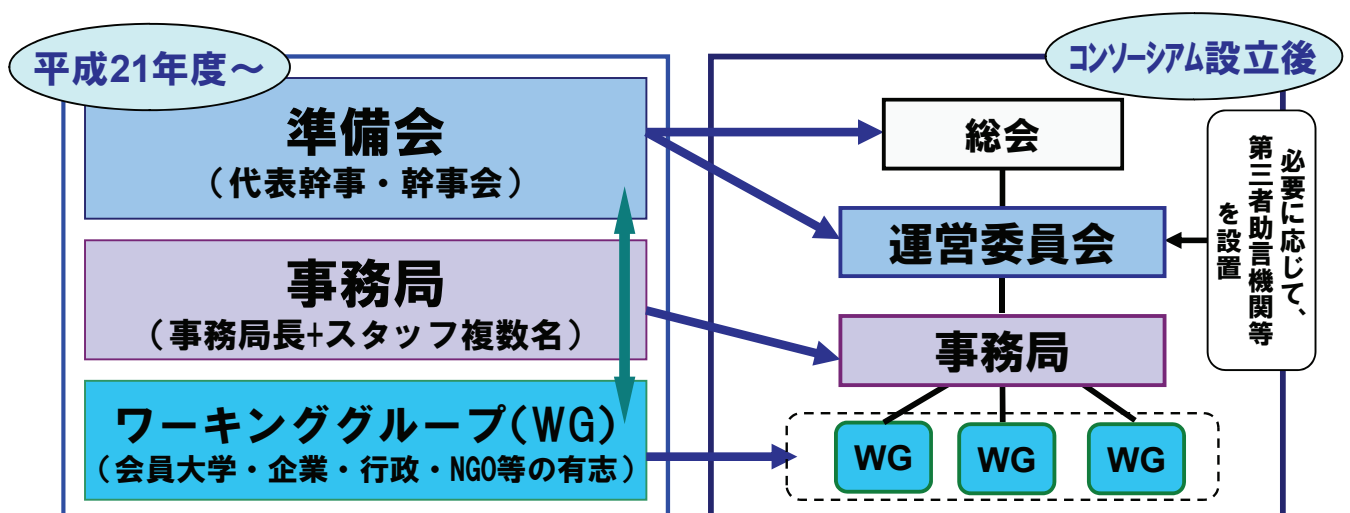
平成21年度～

準備会
（代表幹事・幹事会）

事務局
（事務局長+スタッフ複数名）

ワーキンググループ(WG)
（会員大学・企業・行政・NGO等の有志）

コンソーシアム設立後

総会

運営委員会

事務局

WG

WG

WG

必要に応じて、第三者助言機関等を設置